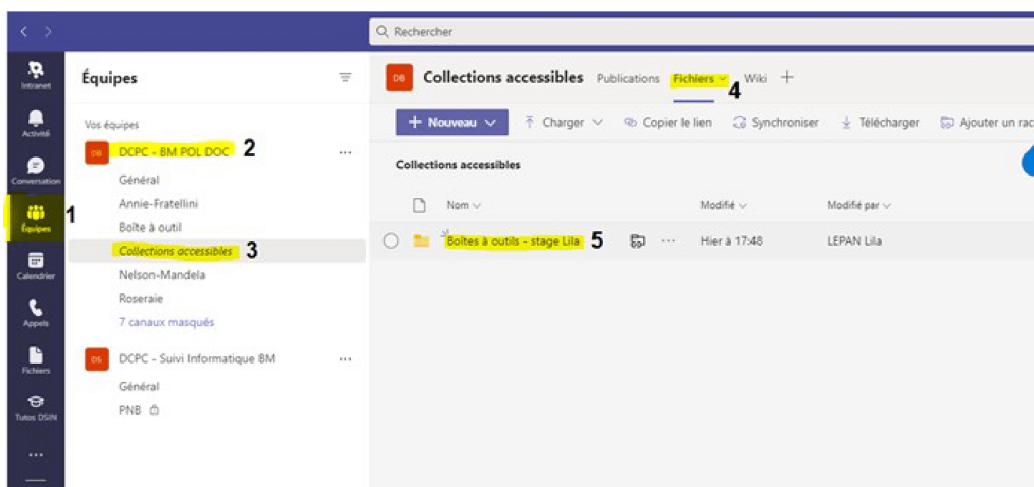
Rechercher

Intranet
Activité
Conversation
Équipes
1
Calendrier
Appels
Fichiers
Tutos DSIN
...

Équipes

Vos équipes
DB DCPC - BM POL DOC 2 ...
Général
Annie-Fratellini
Boîte à outil
Collections accessibles 3
Nelson-Mandela
Roseraie
7 canaux masqués

DS DCPC - Suivi Informatique BM ...
Général
PNB

DB Collections accessibles Publications Fichiers 4 Wiki +

+ Nouveau Charger Copier le lien Synchroniser Télécharger Ajouter un rac

Collections accessibles

| Nom | Modifié | Modifié par |
|---|---|---|
| Boîtes à outils - stage Lila 5 | Hier à 17:48 | LEPAN Lila |